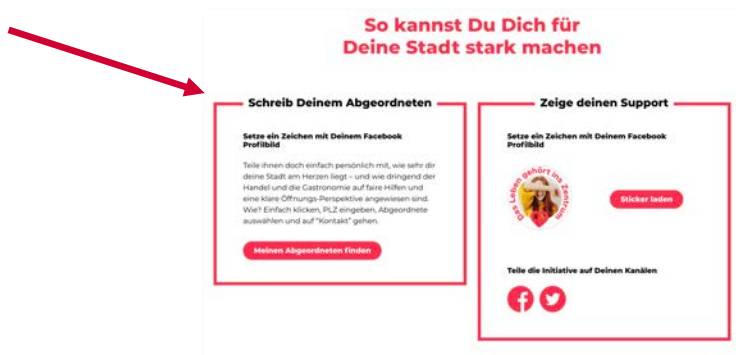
So kannst Du Dich für Deine Stadt stark machen

Schreib Deinem Abgeordneten

Setze ein Zeichen mit Deinem Facebook Profilbild

Teile ihnen doch einfach persönlich mit, wie sehr dir deine Stadt am Herzen liegt – und wie dringend der Handel und die Gastronomie auf faire Hilfen und eine klare Öffnungs-Perspektive angewiesen sind. Wie? Einfach klicken, PLZ eingeben, Abgeordnete auswählen und auf "Kontakt" gehen.

Meinen Abgeordneten finden

Zeige deinen Support

Setze ein Zeichen mit Deinem Facebook Profilbild

Das Leben gehört ins Zentrum

Sticker laden

Teile die Initiative auf Deinen Kanälen